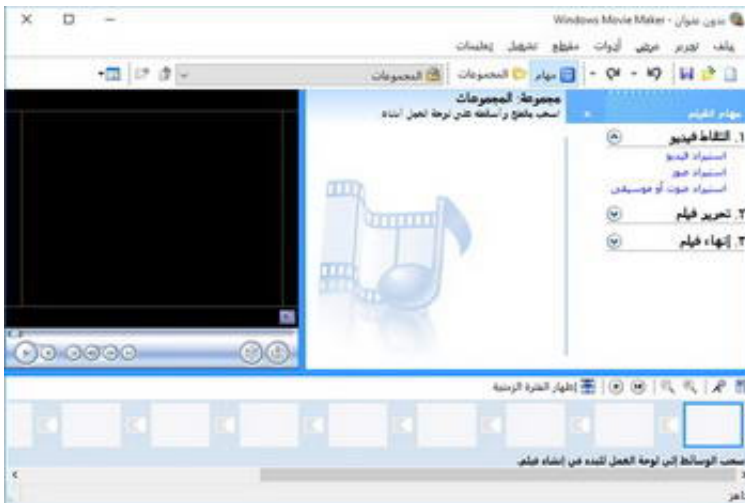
بدون عنوان - Windows Movie Maker

ملف تحرير عرض أدوات مقطع تشغيل تعليمات

مهام المجموعات المجموعات

مهام الفيلم

١. التقاط فيديو

استيراد الفيديو

استيراد صور

استيراد صوت أو موسيقى

٢. تحرير فيلم

٣. إنهاء فيلم

مجموعة: المجموعات

اسحب مقطع وأسقطه على لوحة العمل أدناه

إظهار الفترة الزمنية

اسحب الوسائط إلى لوحة العمل للبدء في إنشاء فيلم.

جاهز